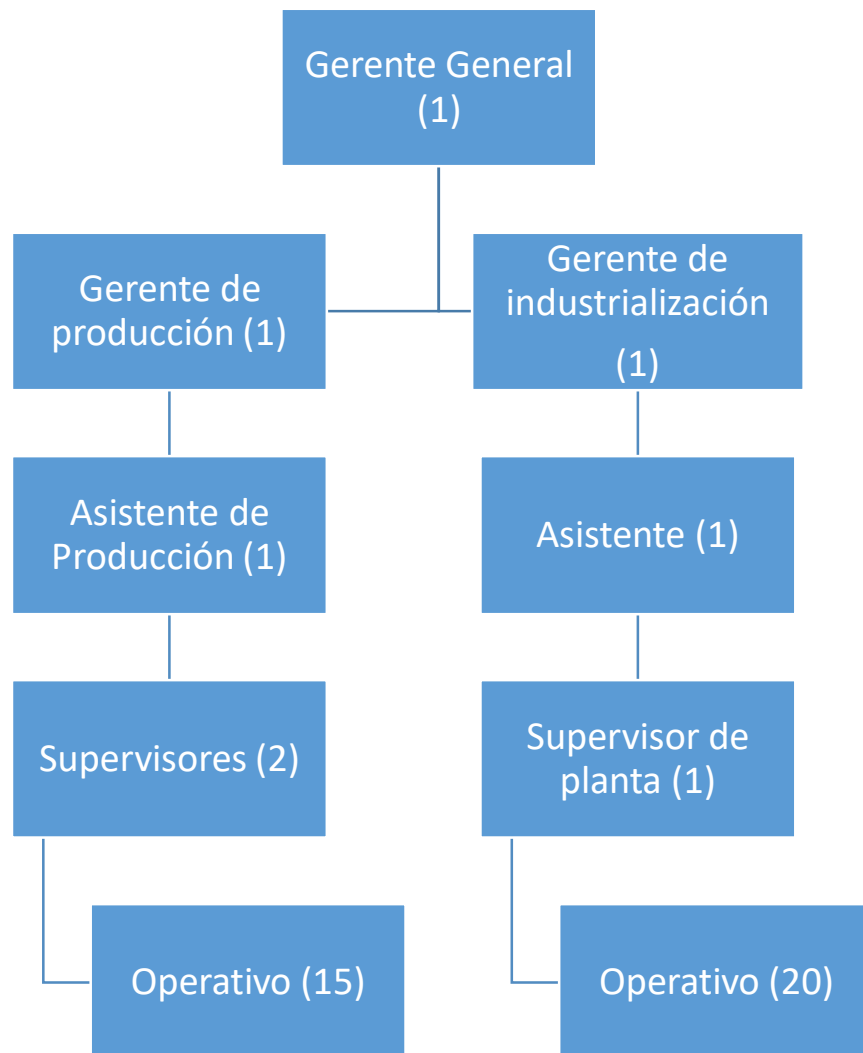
Gerente General (1)

Gerente de producción (1)

Gerente de industrialización (1)

Asistente de Producción (1)

Asistente (1)

Supervisores (2)

Supervisor de planta (1)

Operativo (15)

Operativo (20)